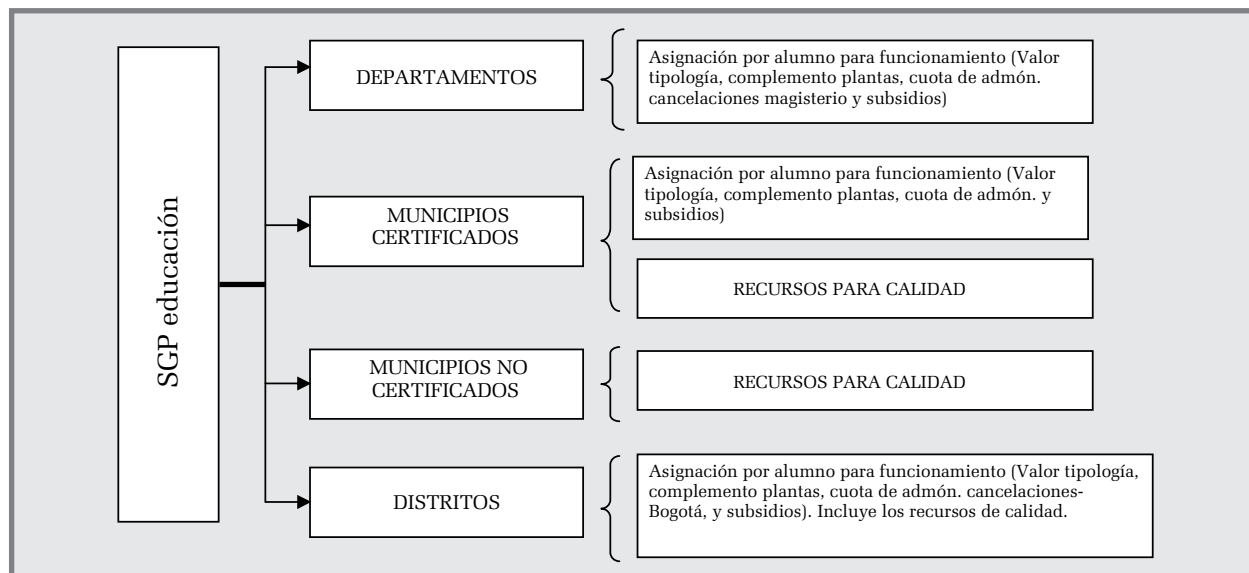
SGP educación

DEPARTAMENTOS

Asignación por alumno para funcionamiento (Valor tipología, complemento plantas, cuota de admón. cancelaciones magisterio y subsidios)

MUNICIPIOS CERTIFICADOS

Asignación por alumno para funcionamiento (Valor tipología, complemento plantas, cuota de admón. y subsidios)

RECURSOS PARA CALIDAD

MUNICIPIOS NO CERTIFICADOS

RECURSOS PARA CALIDAD

DISTRITOS

Asignación por alumno para funcionamiento (Valor tipología, complemento plantas, cuota de admón. cancelaciones-Bogotá, y subsidios). Incluye los recursos de calidad.